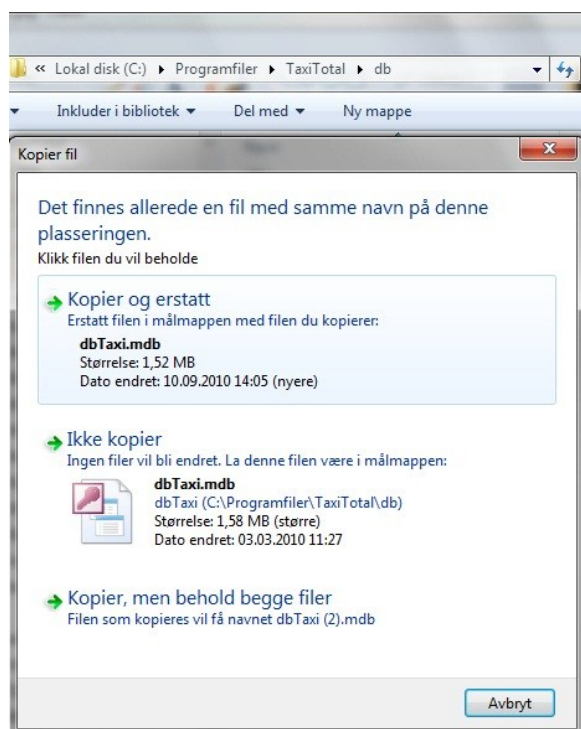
« Lokal disk (C:) ▸ Programfiler ▸ TaxiTotal ▸ db

Inkluder i bibliotek ▾ Del med ▾ Ny mappe

Kopier fil

Det finnes allerede en fil med samme navn på denne plasseringen.

Klikk filen du vil beholde

Kopier og erstatt
Erstatt filen i målmappen med filen du kopierer:
dbTaxi.mdb
Størrelse: 1,52 MB
Dato endret: 10.09.2010 14:05 (nyere)

Ikke kopier
Ingen filer vil bli endret. La denne filen være i målmappen:
dbTaxi.mdb
dbTaxi (C:\Programfiler\TaxiTotal\db)
Størrelse: 1,58 MB (større)
Dato endret: 03.03.2010 11:27

Kopier, men behold begge filer
Filen som kopieres vil få navnet dbTaxi (2).mdb

Avbryt